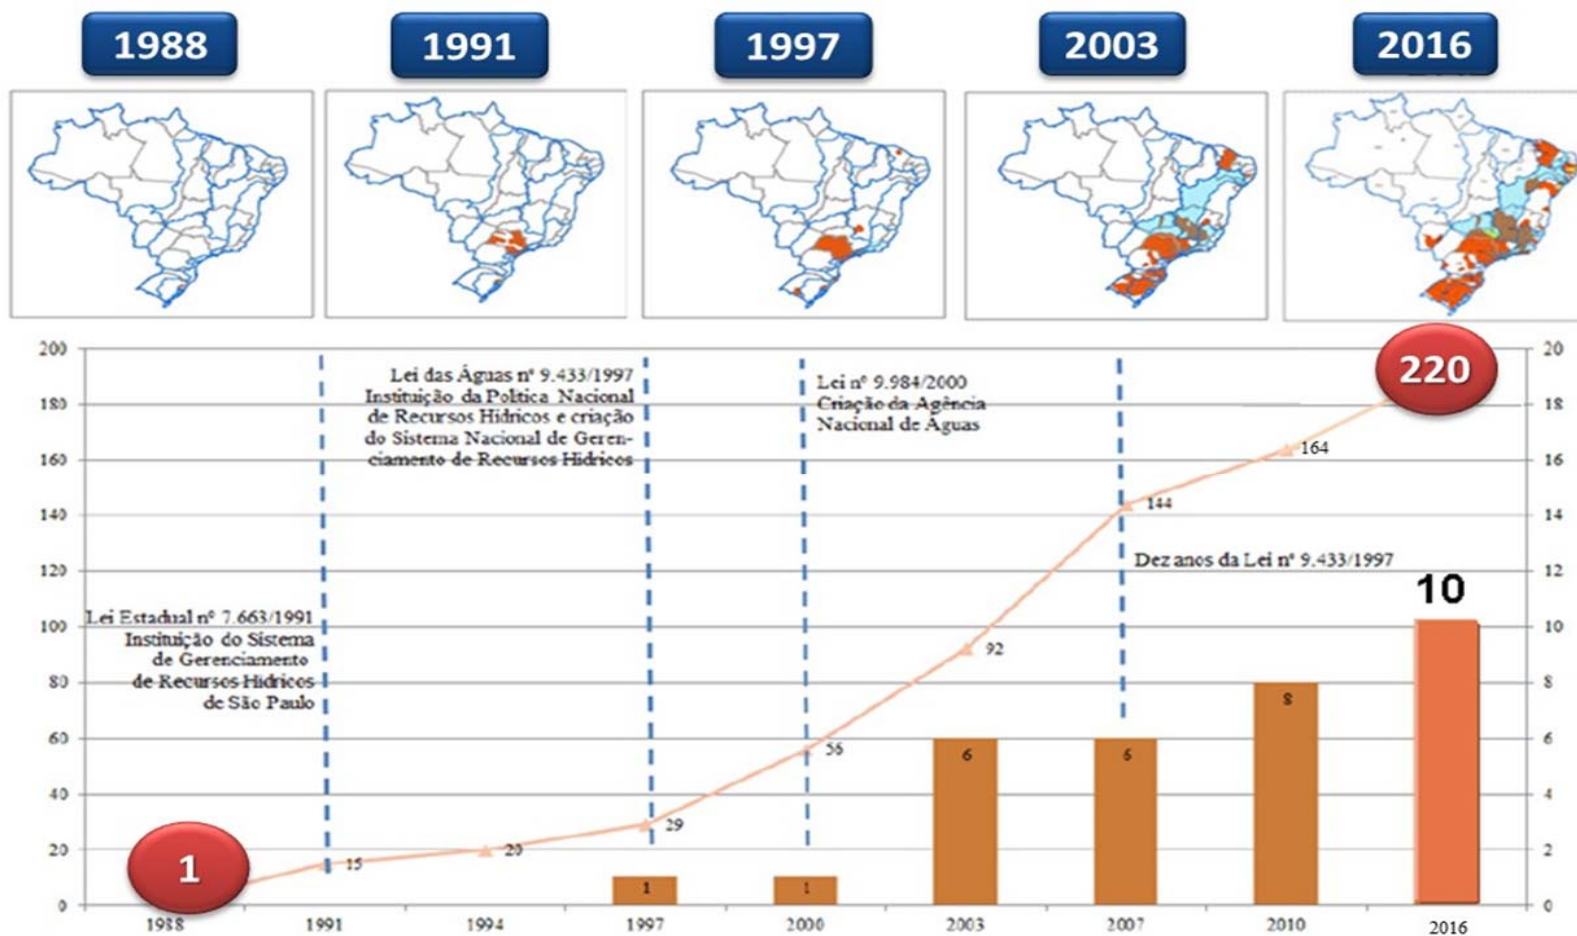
1988

1991

1997

2003

2016

200
180
160
140
120
100
80
60
40
20
0

20
18
16
14
12
10
8
6
4
2
0

Lei Estadual nº 7.663/1991 Instituição do Sistema de Gerenciamento de Recursos Hídricos de São Paulo

Lei das Águas nº 9.433/1997 Instituição da Política Nacional de Recursos Hídricos e criação do Sistema Nacional de Gerenciamento de Recursos Hídricos

Lei nº 9.984/2000 Criação da Agência Nacional de Águas

Dez anos da Lei nº 9.433/1997

1
15
20
29
56
92
144
164
220

1
1
6
6
8
10

1988
1991
1994
1997
2000
2003
2007
2010
2016